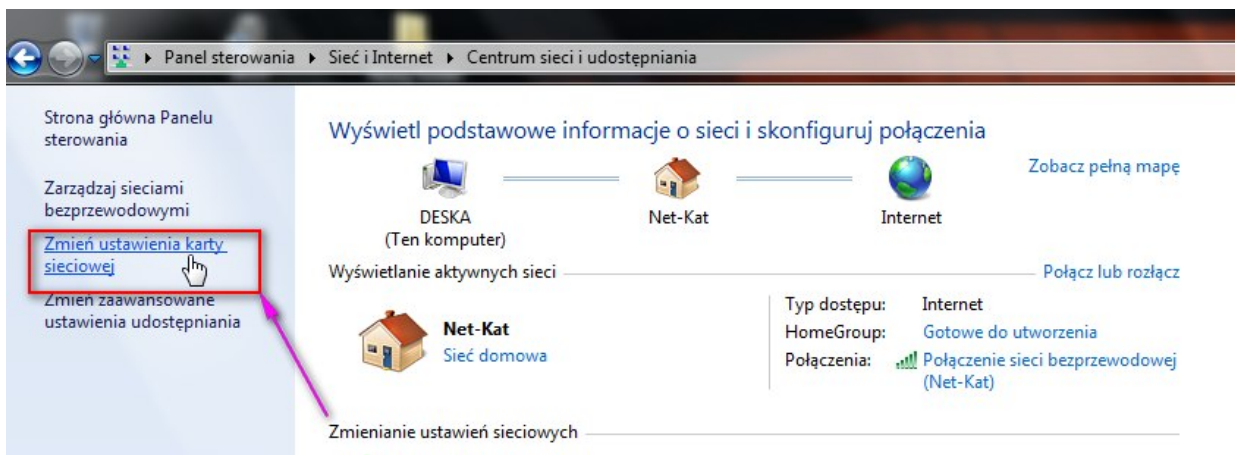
▸ Panel sterowania ▸ Sieć i Internet ▸ Centrum sieci i udostępniania

Strona główna Panelu sterowania

Zarządzaj sieciami bezprzewodowymi

Zmień ustawienia karty sieciowej

Zmień zaawansowane ustawienia udostępniania

Wyświetl podstawowe informacje o sieci i skonfiguruj połączenia

Zobacz pełną mapę

DESKA
(Ten komputer)

Net-Kat

Internet

Wyświetlanie aktywnych sieci

Połącz lub rozłącz

Net-Kat
Sieć domowa

| | |
|---|---|
| Typ dostępu: | Internet |
| HomeGroup: | Gotowe do utworzenia |
| Połączenia: | Połączenie sieci bezprzewodowej (Net-Kat) |

Zmienianie ustawień sieciowych